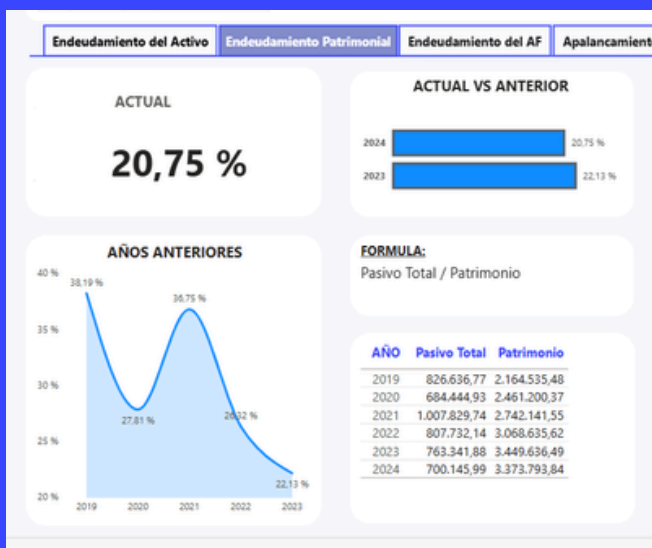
Endeudamiento del Activo | Endeudamiento Patrimonial | Endeudamiento del AF | Apalancamient

ACTUAL

20,75 %

ACTUAL VS ANTERIOR

2024 20,75 %
2023 22,13 %

AÑOS ANTERIORES

40 %
35 %
30 %
25 %
20 %

38,19 %
27,81 %
36,75 %
26,32 %
22,13 %

2019 2020 2021 2022 2023

FORMULA:
Pasivo Total / Patrimonio

| AÑO | Pasivo Total | Patrimonio |
|---|---|---|
| 2019 | 826.636,77 | 2.164.535,48 |
| 2020 | 684.444,93 | 2.461.200,37 |
| 2021 | 1.007.829,74 | 2.742.141,55 |
| 2022 | 807.732,14 | 3.068.635,62 |
| 2023 | 763.341,88 | 3.449.636,49 |
| 2024 | 700.145,99 | 3.373.793,84 |